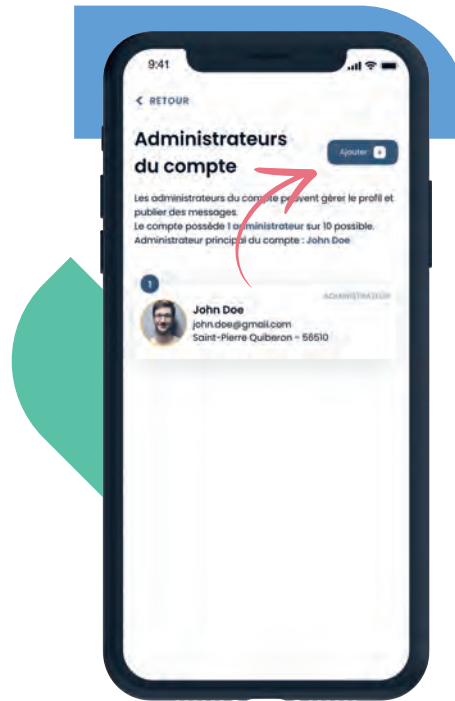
9:41

< RETOUR

Administrateurs du compte

Ajouter +

Les administrateurs du compte peuvent gérer le profil et publier des messages.
Le compte possède 1 administrateur sur 10 possible.
Administrateur principal du compte : John Doe

1

ADMINISTRATEUR

John Doe
john.doe@gmail.com
Saint-Pierre Quiberon - 56510